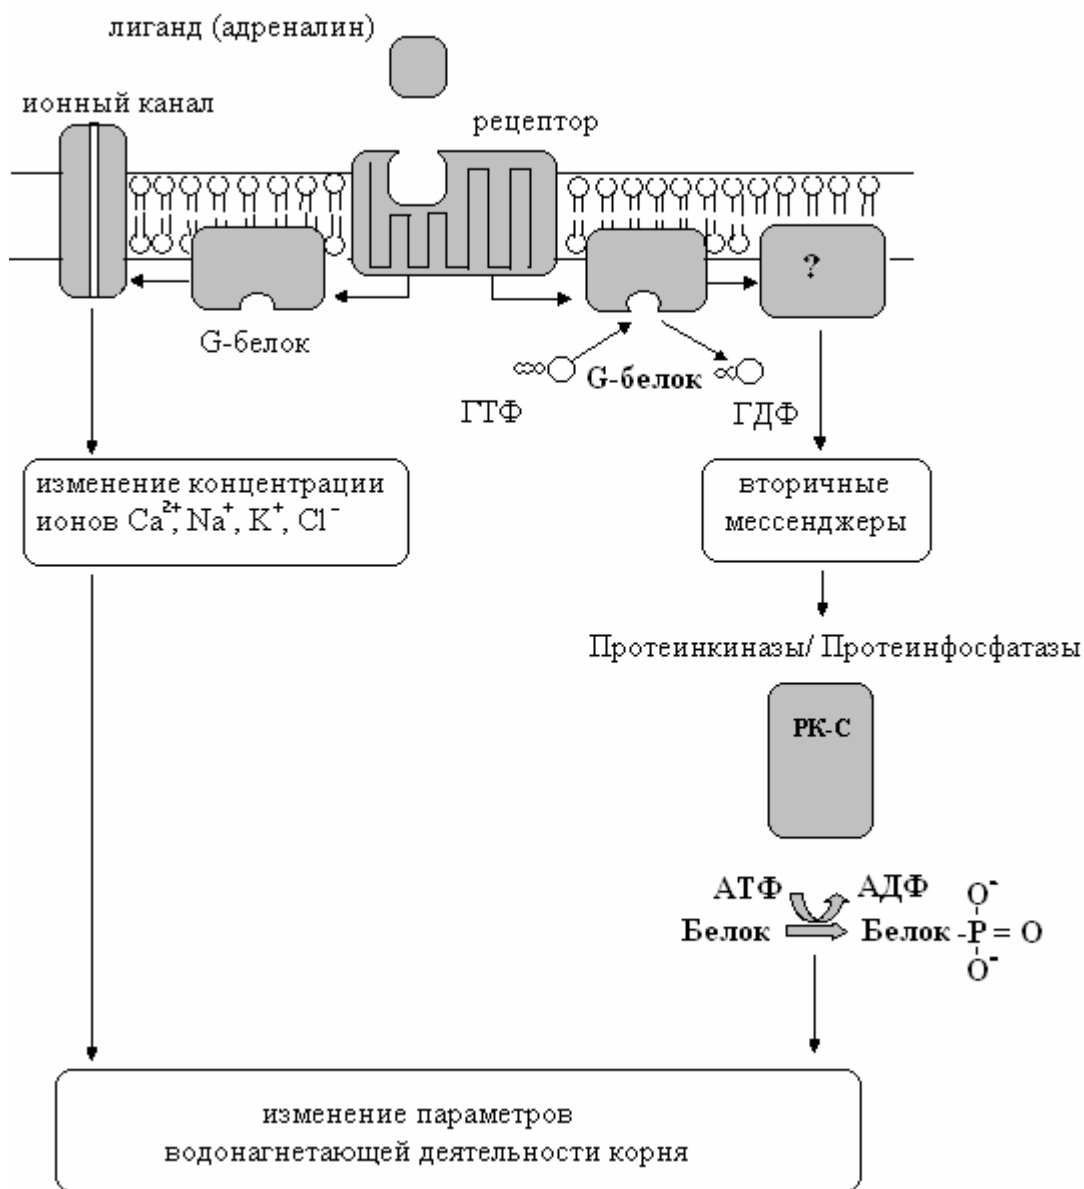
лиганд (адреналин)

ионный канал

рецептор

?

G-белок

G-белок

ГТФ

ГДФ

изменение концентрации ионов $Ca^{2+}$, $Na^{+}$, $K^{+}$, $Cl^{-}$

вторичные мессенджеры

Протеинкиназы/ Протеинфосфатазы

PK-C

АТФ

АДФ

Белок

Белок $-\overset{O^-}{\underset{O^-}{P}} = O$

изменение параметров водонагнетающей деятельности корня